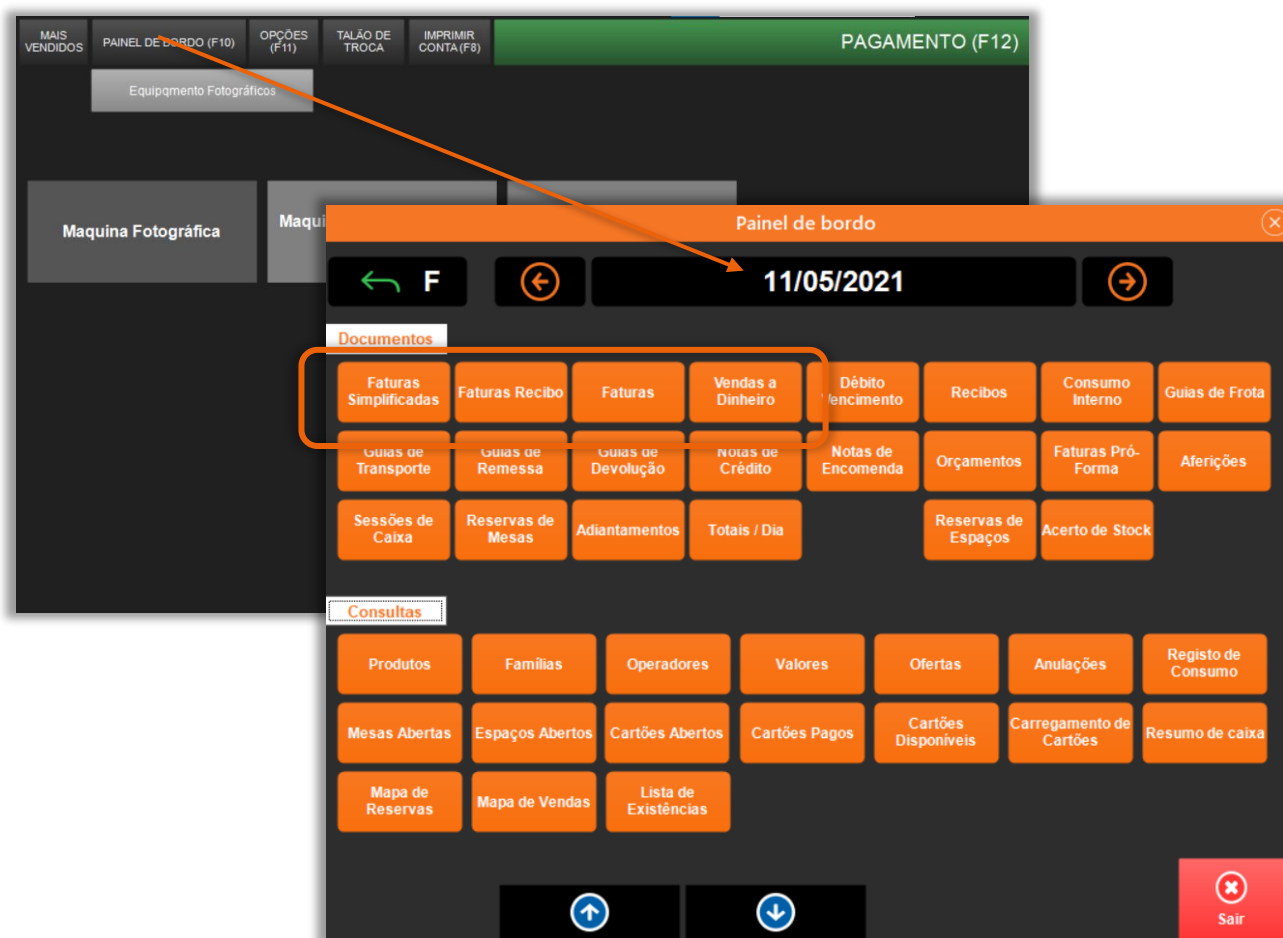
MAIS VENDIDOS
PAINEL DE BORDO (F10)
OPÇÕES (F11)
TALÃO DE TROCA
IMPRIMIR CONTA (F8)
PAGAMENTO (F12)

Equipqmento Fotográficos

Maquina Fotográfica
Maqui

Painel de bordo

F
11/05/2021

Documentos

Faturas Simplificadas
Faturas Recibo
Faturas
Vendas a Dinheiro
Débito Vencimento
Recibos
Consumo Interno
Guias de Frota
Guias de Transporte
Guias de Remessa
Guias de Devolução
Notas de Crédito
Notas de Encomenda
Orçamentos
Faturas Pró-Forma
Aferições
Sessões de Caixa
Reservas de Mesas
Adiantamentos
Totais / Dia
Reservas de Espaços
Acerto de Stock

Consultas

Produtos
Famílias
Operadores
Valores
Ofertas
Anulações
Registo de Consumo
Mesas Abertas
Espaços Abertos
Cartões Abertos
Cartões Pagos
Cartões Disponíveis
Carregamento de Cartões
Resumo de caixa
Mapa de Reservas
Mapa de Vendas
Lista de Existências

Sair